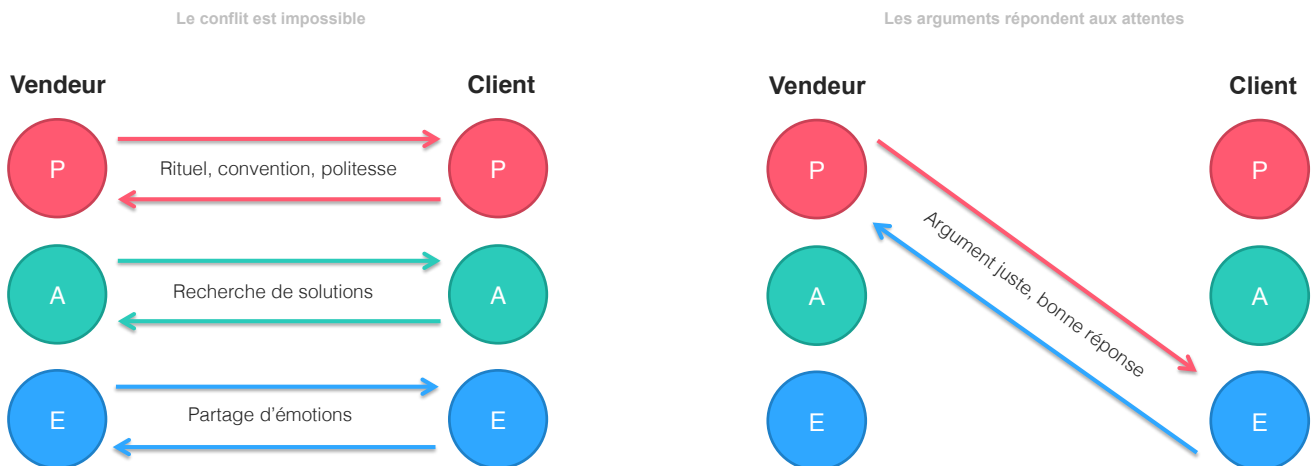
Le conflit est impossible

Vendeur

Client

P

Rituel, convention, politesse

P

A

Recherche de solutions

A

E

Partage d'émotions

E

Les arguments répondent aux attentes

Vendeur

Client

P

P

Argument juste, bonne réponse

A

A

E

E